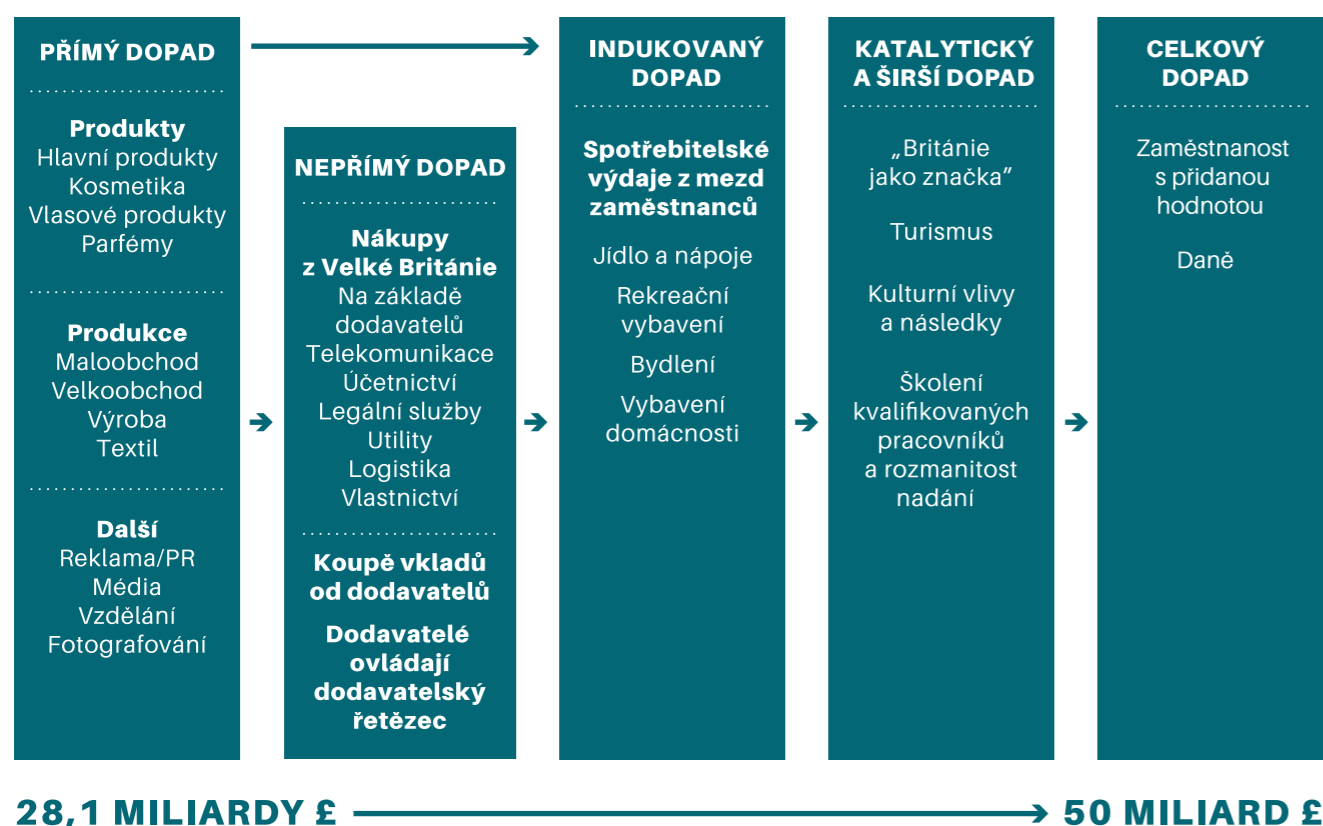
PŘÍMÝ DOPAD

Produkty
Hlavní produkty
Kosmetika
Vlasové produkty
Parfémy

Produkce
Maloobchod
Velkoobchod
Výroba
Textil

Další
Reklama/PR
Média
Vzdělání
Fotografování

NEPŘÍMÝ DOPAD

Nákupy z Velké Británie
Na základě dodavatelů
Telekomunikace
Účetnictví
Legální služby
Utility
Logistika
Vlastnictví

Koupě vkladů od dodavatelů

Dodavatelé ovládají dodavatelský řetězec

INDUKOVANÝ DOPAD

Spotřebitelské výdaje z mezd zaměstnanců

Jídlo a nápoje

Rekreační vybavení

Bydlení

Vybavení domácnosti

KATALYTICKÝ A ŠIRŠÍ DOPAD

„Británie jako značka”

Turismus

Kulturní vlivy a následky

Školení kvalifikovaných pracovníků a rozmanitost nadání

CELKOVÝ DOPAD

Zaměstnanost s přidanou hodnotou

Daně

28,1 MILIARDY £

50 MILIARD £